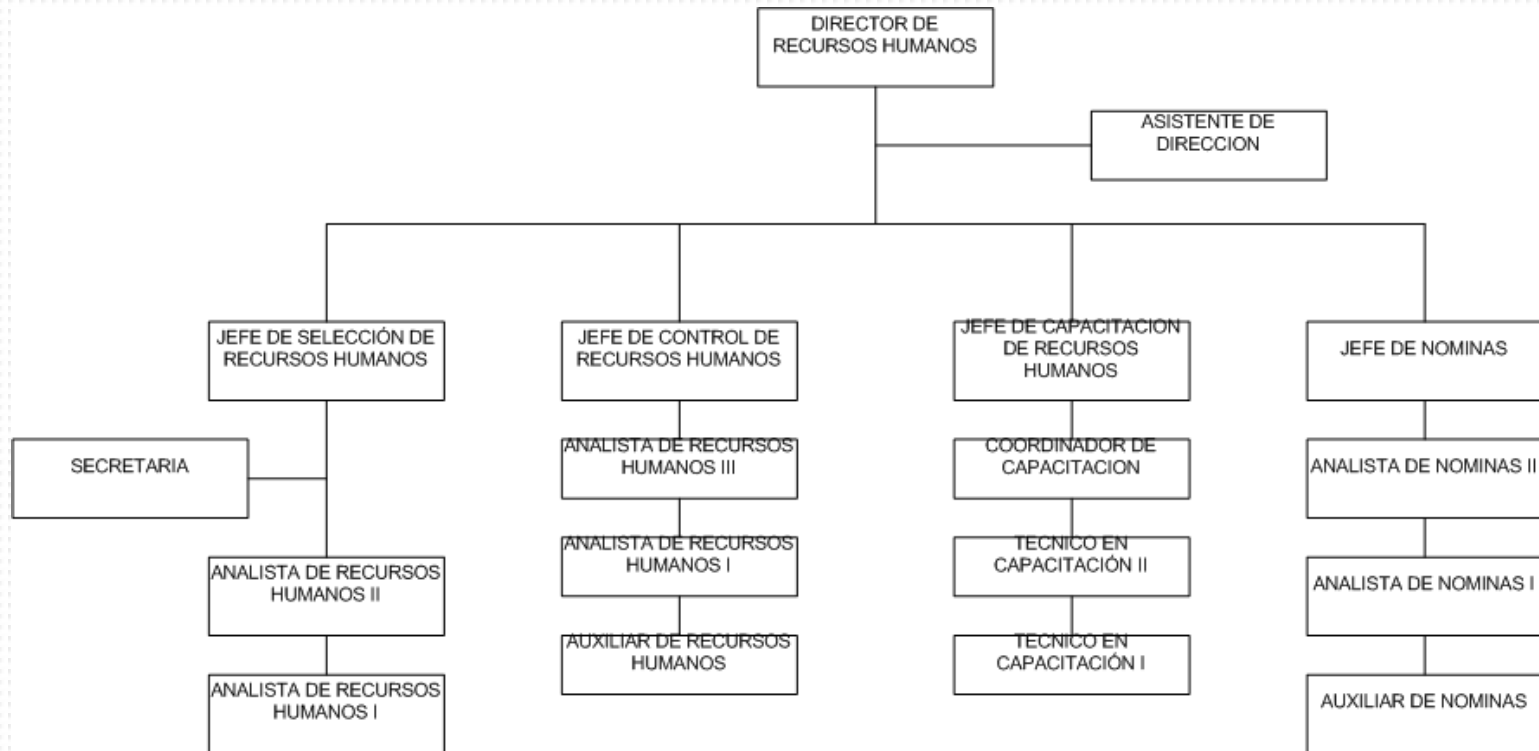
DIRECTOR DE RECURSOS HUMANOS

ASISTENTE DE DIRECCION

JEFE DE SELECCIÓN DE RECURSOS HUMANOS

SECRETARIA

ANALISTA DE RECURSOS HUMANOS II

ANALISTA DE RECURSOS HUMANOS I

JEFE DE CONTROL DE RECURSOS HUMANOS

ANALISTA DE RECURSOS HUMANOS III

ANALISTA DE RECURSOS HUMANOS I

AUXILIAR DE RECURSOS HUMANOS

JEFE DE CAPACITACION DE RECURSOS HUMANOS

COORDINADOR DE CAPACITACION

TECNICO EN CAPACITACIÓN II

TECNICO EN CAPACITACIÓN I

JEFE DE NOMINAS

ANALISTA DE NOMINAS II

ANALISTA DE NOMINAS I

AUXILIAR DE NOMINAS